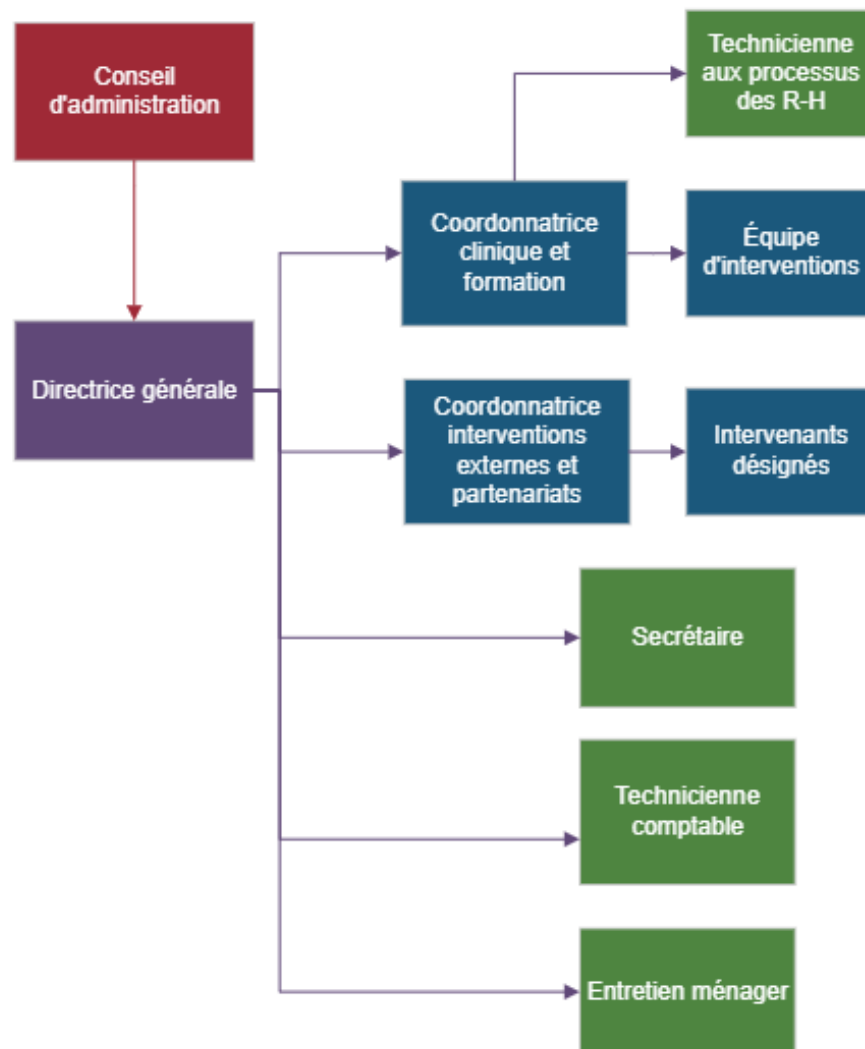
Conseil d'administration

Directrice générale

Coordonnatrice clinique et formation

Technicienne aux processus des R-H

Équipe d'interventions

Coordonnatrice interventions externes et partenariats

Intervenants désignés

Secrétaire

Technicienne comptable

Entretien ménager